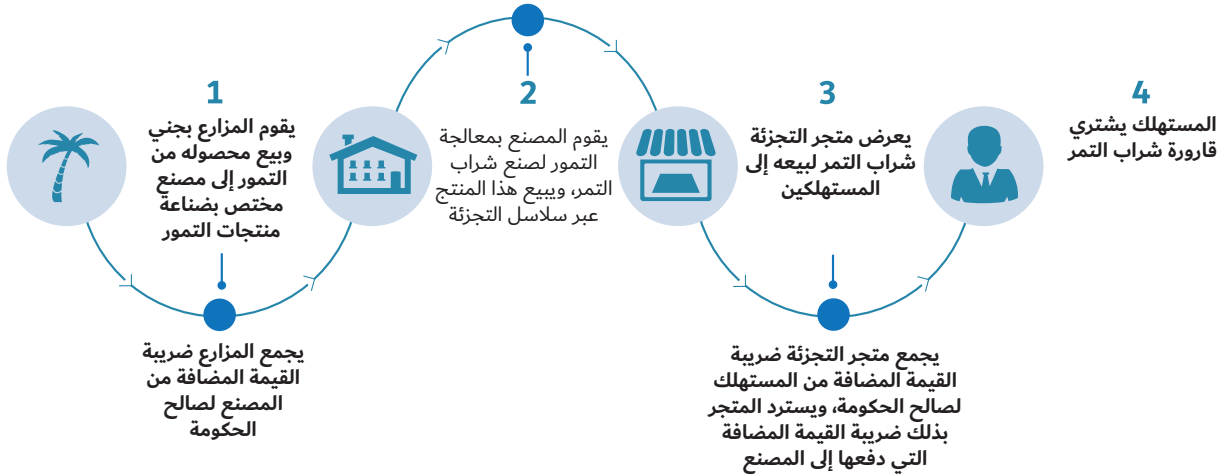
4
المستهلك يشتري قارورة شراب التمر

3
يعرض متجر التجزئة شراب التمر لبيعه إلى المستهلكين

يجمع متجر التجزئة ضريبة القيمة المضافة من المستهلك لصالح الحكومة، ويسترد المتجر بذلك ضريبة القيمة المضافة التي دفعها إلى المصنع

2
يقوم المصنع بمعالجة التمور لصنع شراب التمر، ويبيع هذا المنتج عبر سلاسل التجزئة

1
يقوم المزارع بجني وبيع محصوله من التمور إلى مصنع مختص بضناعة منتجات التمور

يجمع المزارع ضريبة القيمة المضافة من المصنع لصالح الحكومة